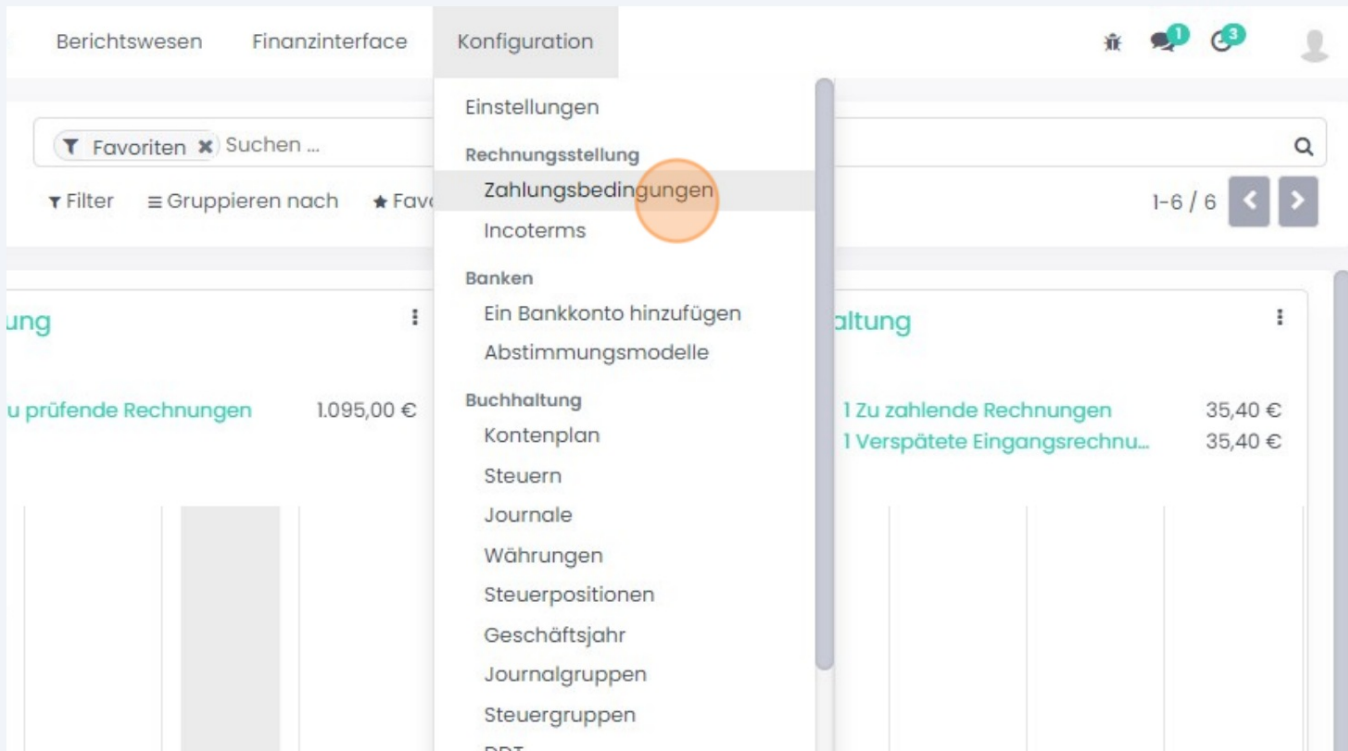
Berichtswesen Finanzinterface Konfiguration

1 3

Favoriten Suchen ...

Filter Gruppieren nach Favo

1-6 / 6

ung

u prüfende Rechnungen 1.095,00 €

Einstellungen

Rechnungsstellung

Zahlungsbedingungen

Incoterms

Banken

Ein Bankkonto hinzufügen

Abstimmungsmodelle

Buchhaltung

Kontenplan

Steuern

Journale

Währungen

Steuerpositionen

Geschäftsjahr

Journalgruppen

Steuergruppen

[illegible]

altung

1 Zu zahlende Rechnungen 35,40 €

1 Verspätete Eingangsrechnu... 35,40 €